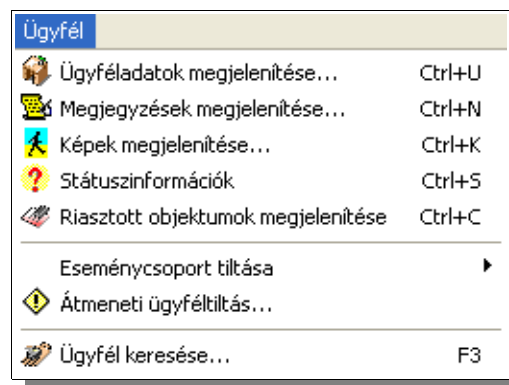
Ügyfél

Ügyféladatok megjelenítése... Ctrl+U

Megjegyzések megjelenítése... Ctrl+N

Képek megjelenítése... Ctrl+K

Státuszinformációk Ctrl+S

Riasztott objektumok megjelenítése Ctrl+C

Eseménycsoport tiltása

Átmeneti ügyféltiltás...

Ügyfél keresése... F3